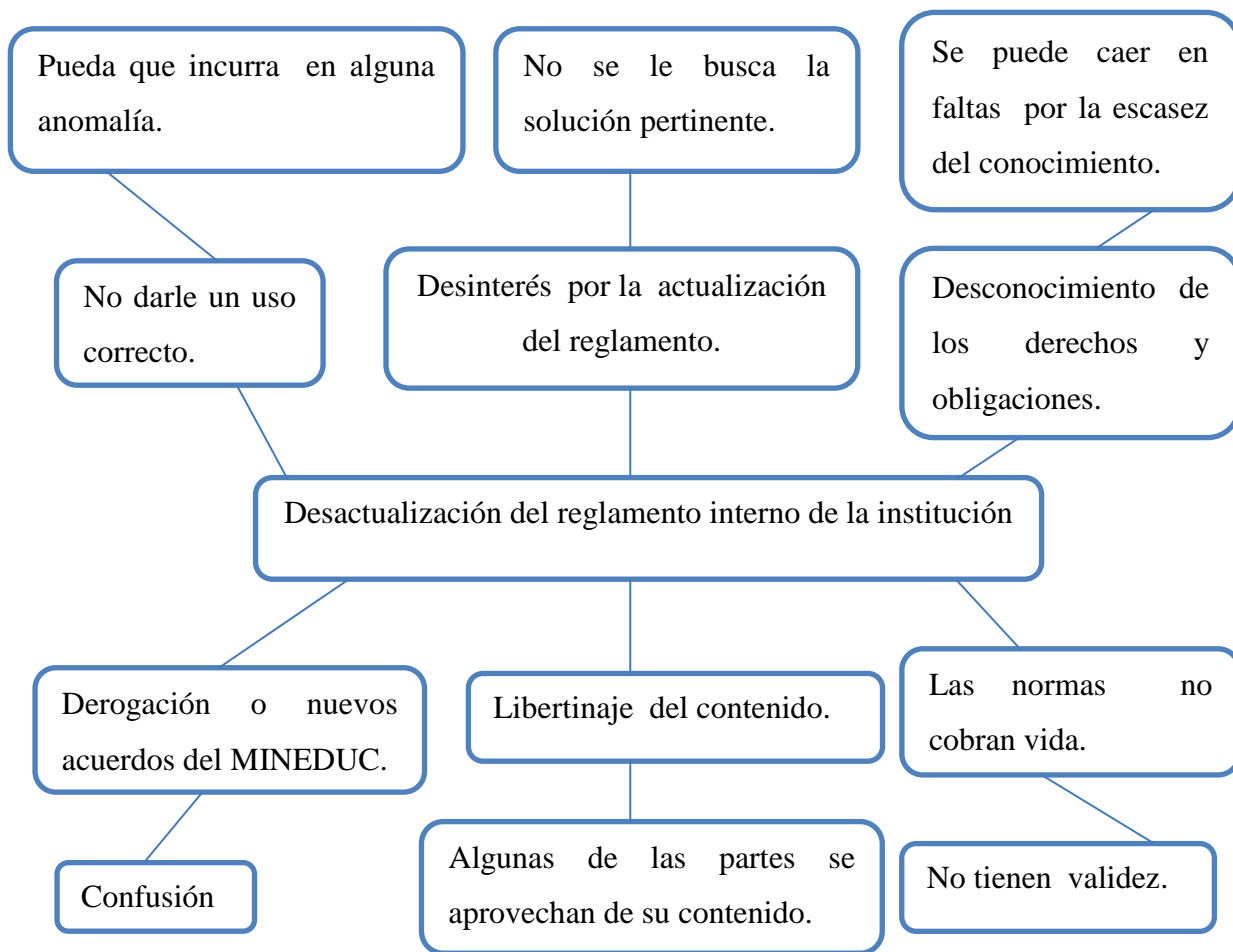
Pueda que incurra en alguna anomalía.

No se le busca la solución pertinente.

Se puede caer en faltas por la escasez del conocimiento.

No darle un uso correcto.

Desinterés por la actualización del reglamento.

Desconocimiento de los derechos y obligaciones.

Desactualización del reglamento interno de la institución

Derogación o nuevos acuerdos del MINEDUC.

Libertinaje del contenido.

Las normas no cobran vida.

Confusión

Algunas de las partes se aprovechan de su contenido.

No tienen validez.